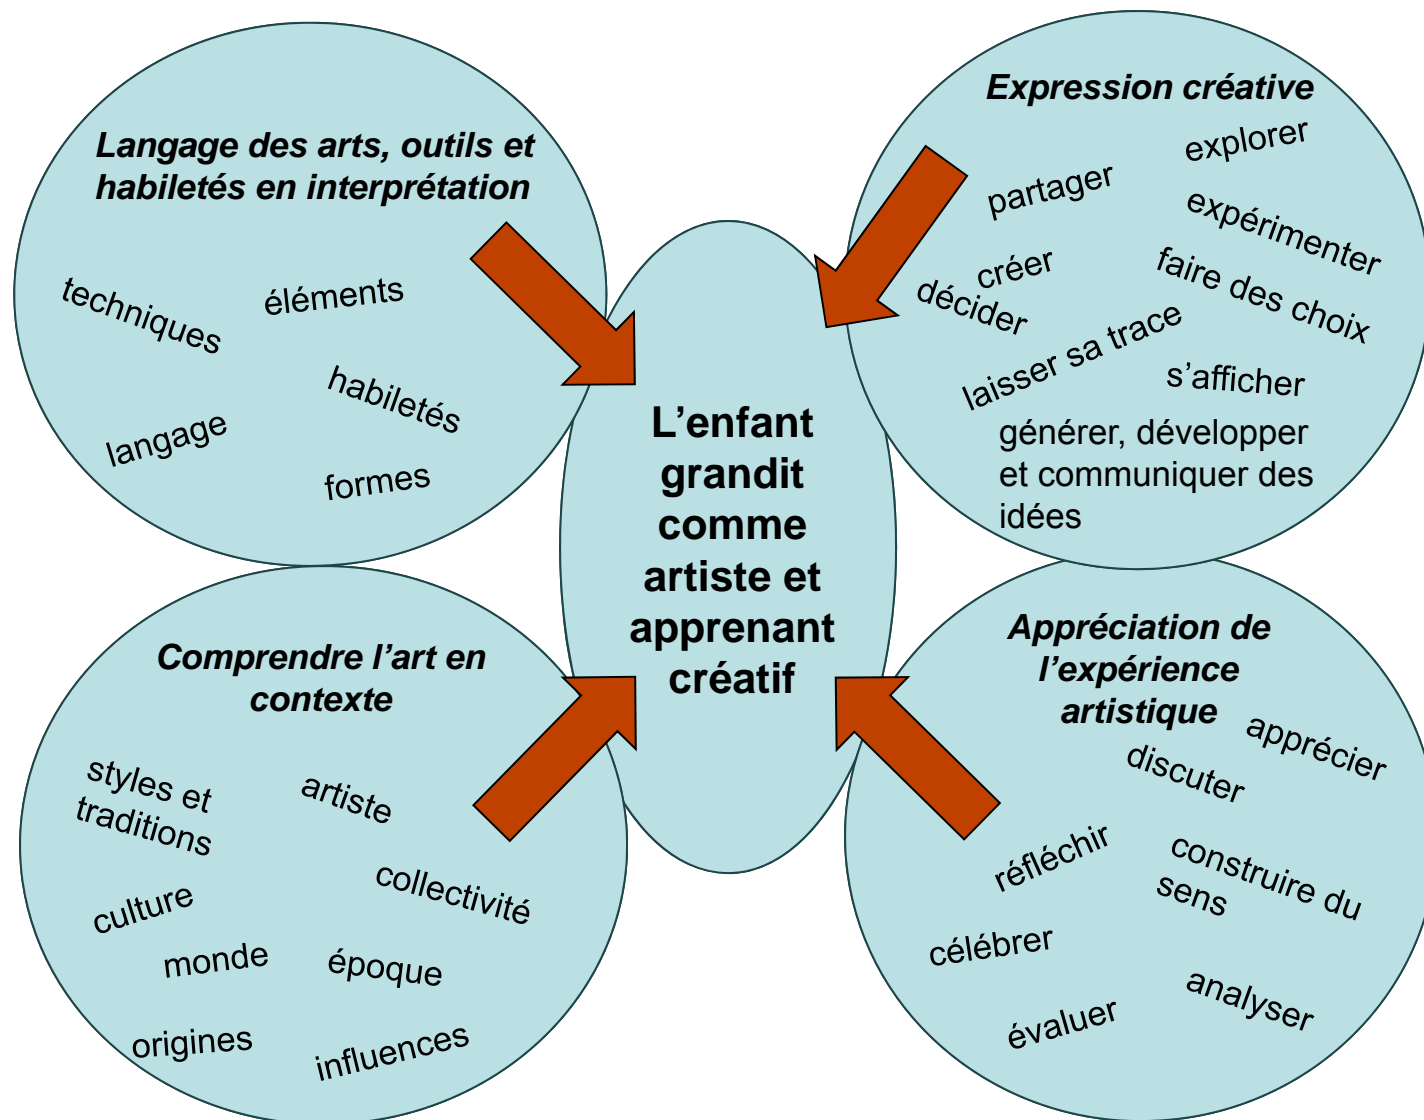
Langage des arts, outils et habiletés en interprétation

techniques

éléments

habiletés

langage

formes

Expression créative

explorer

partager

expérimenter

créer

faire des choix

décider

laisser sa trace

s'afficher

générer, développer et communiquer des idées

L'enfant grandit comme artiste et apprenant créatif

Comprendre l'art en contexte

styles et traditions

artiste

collectivité

culture

monde

époque

origines

influences

Appréciation de l'expérience artistique

apprécier

discuter

réfléchir

construire du sens

célébrer

analyser

évaluer